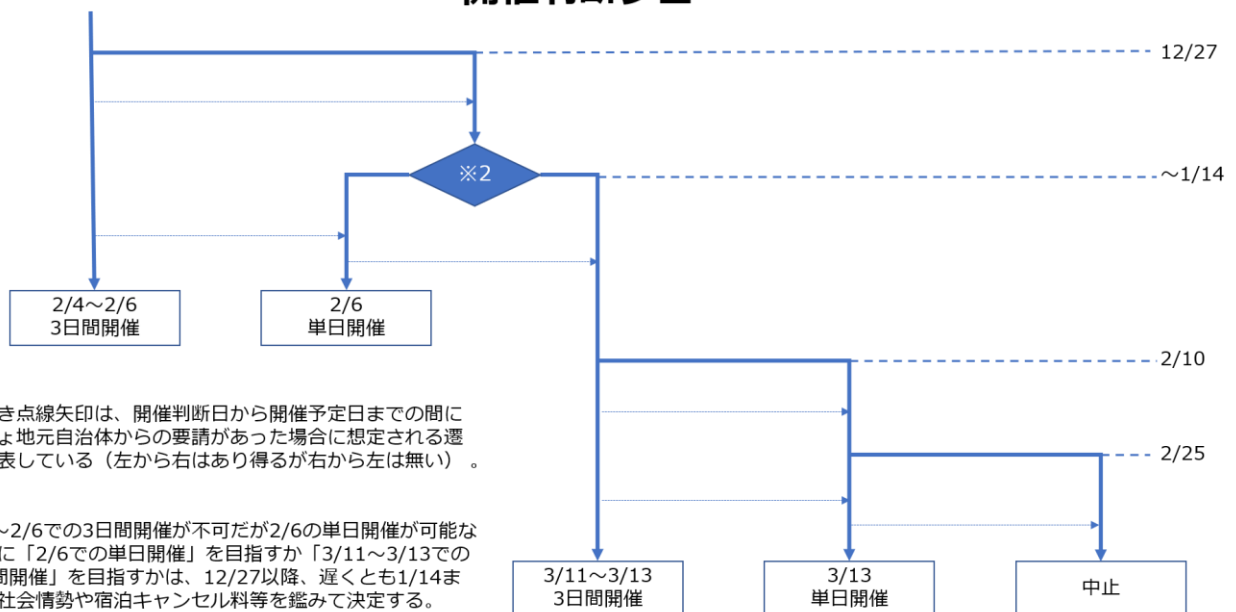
12/27

※2

~1/14

2/4~2/6
3日間開催

2/6
単日開催

2/10

2/25

き点線矢印は、開催判断日から開催予定日までの間に
ょ地元自治体からの要請があった場合に想定される遷
表している（左から右はあり得るが右から左は無い）。

~2/6での3日間開催が不可だが2/6の単日開催が可能な
に「2/6での単日開催」を目指すか「3/11~3/13での
間開催」を目指すかは、12/27以降、遅くとも1/14ま
社会情勢や宿泊キャンセル料等を鑑みて決定する。

3/11~3/13
3日間開催

3/13
単日開催

中止